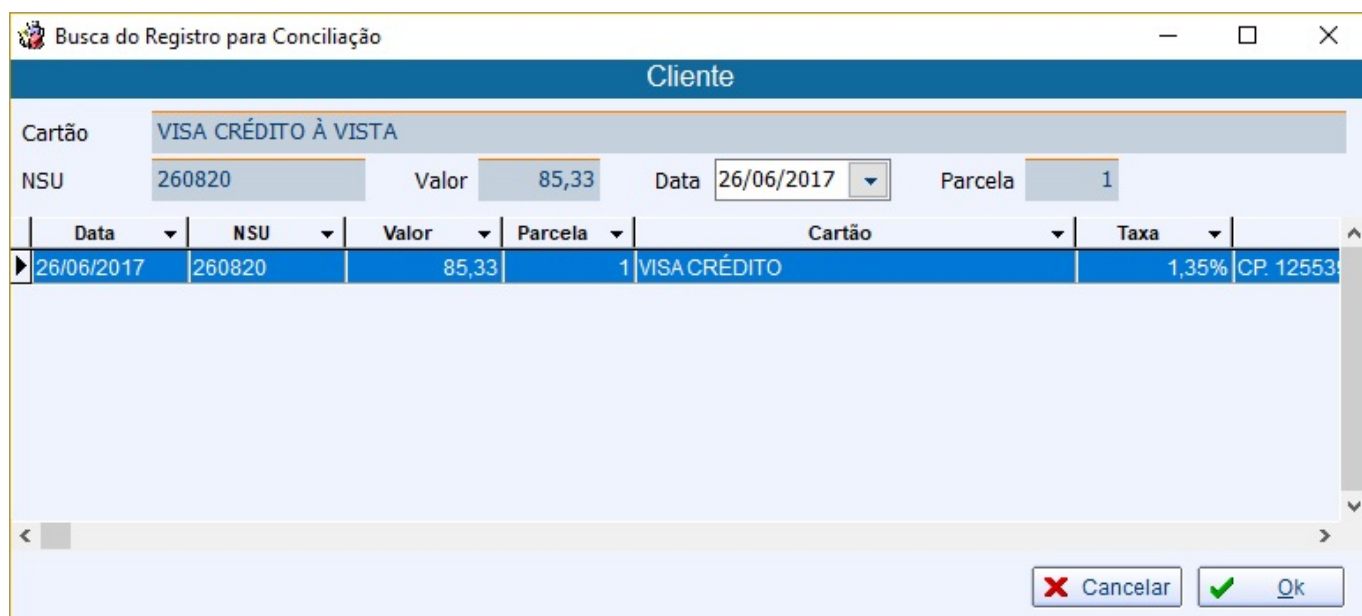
Busca do Registro para Conciliação

Cliente

Cartão VISA CRÉDITO À VISTA

NSU 260820 Valor 85,33 Data 26/06/2017 Parcela 1

| Data | NSU | Valor | Parcela | Cartão | Taxa | |
|---|---|---|---|---|---|---|
| 26/06/2017 | 260820 | 85,33 | 1 | VISA CRÉDITO | 1,35% | CP. 12553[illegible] |

Cancelar Ok